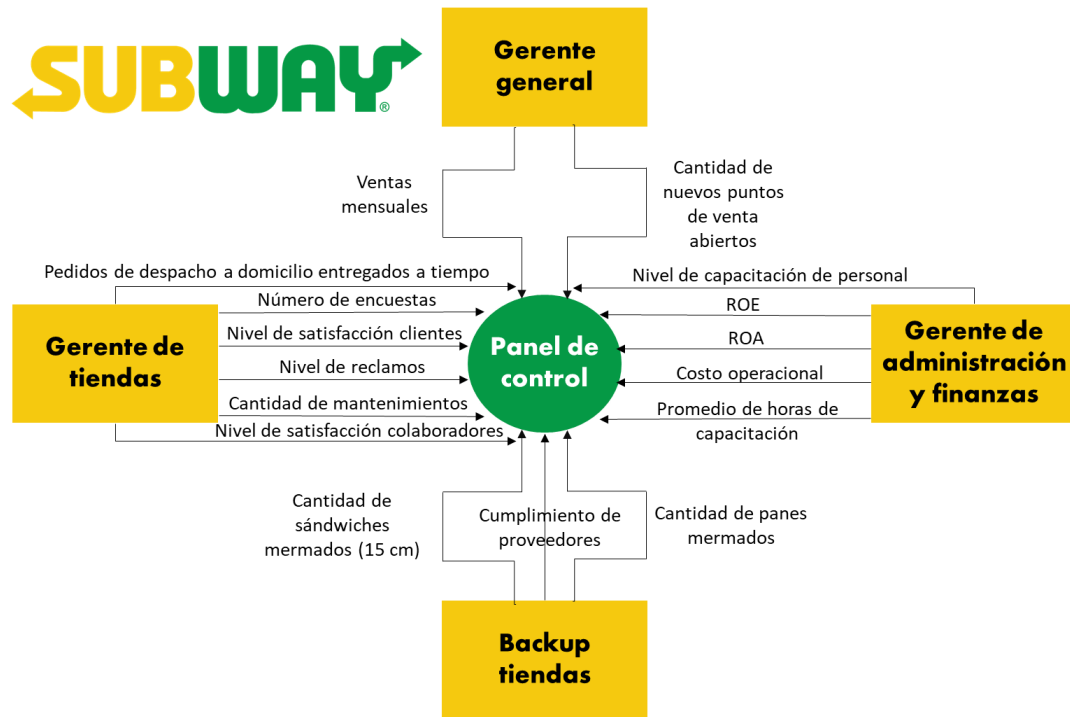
SUBWAY®

Gerente general

Ventas mensuales

Cantidad de nuevos puntos de venta abiertos

Pedidos de despacho a domicilio entregados a tiempo

Nivel de capacitación de personal

Número de encuestas

ROE

Gerente de tiendas

Nivel de satisfacción clientes

ROA

Gerente de administración y finanzas

Panel de control

Nivel de reclamos

Costo operacional

Cantidad de mantenimientos

Promedio de horas de capacitación

Nivel de satisfacción colaboradores

Cantidad de sándwiches mermados (15 cm)

Cumplimiento de proveedores

Cantidad de panes mermados

Backup tiendas